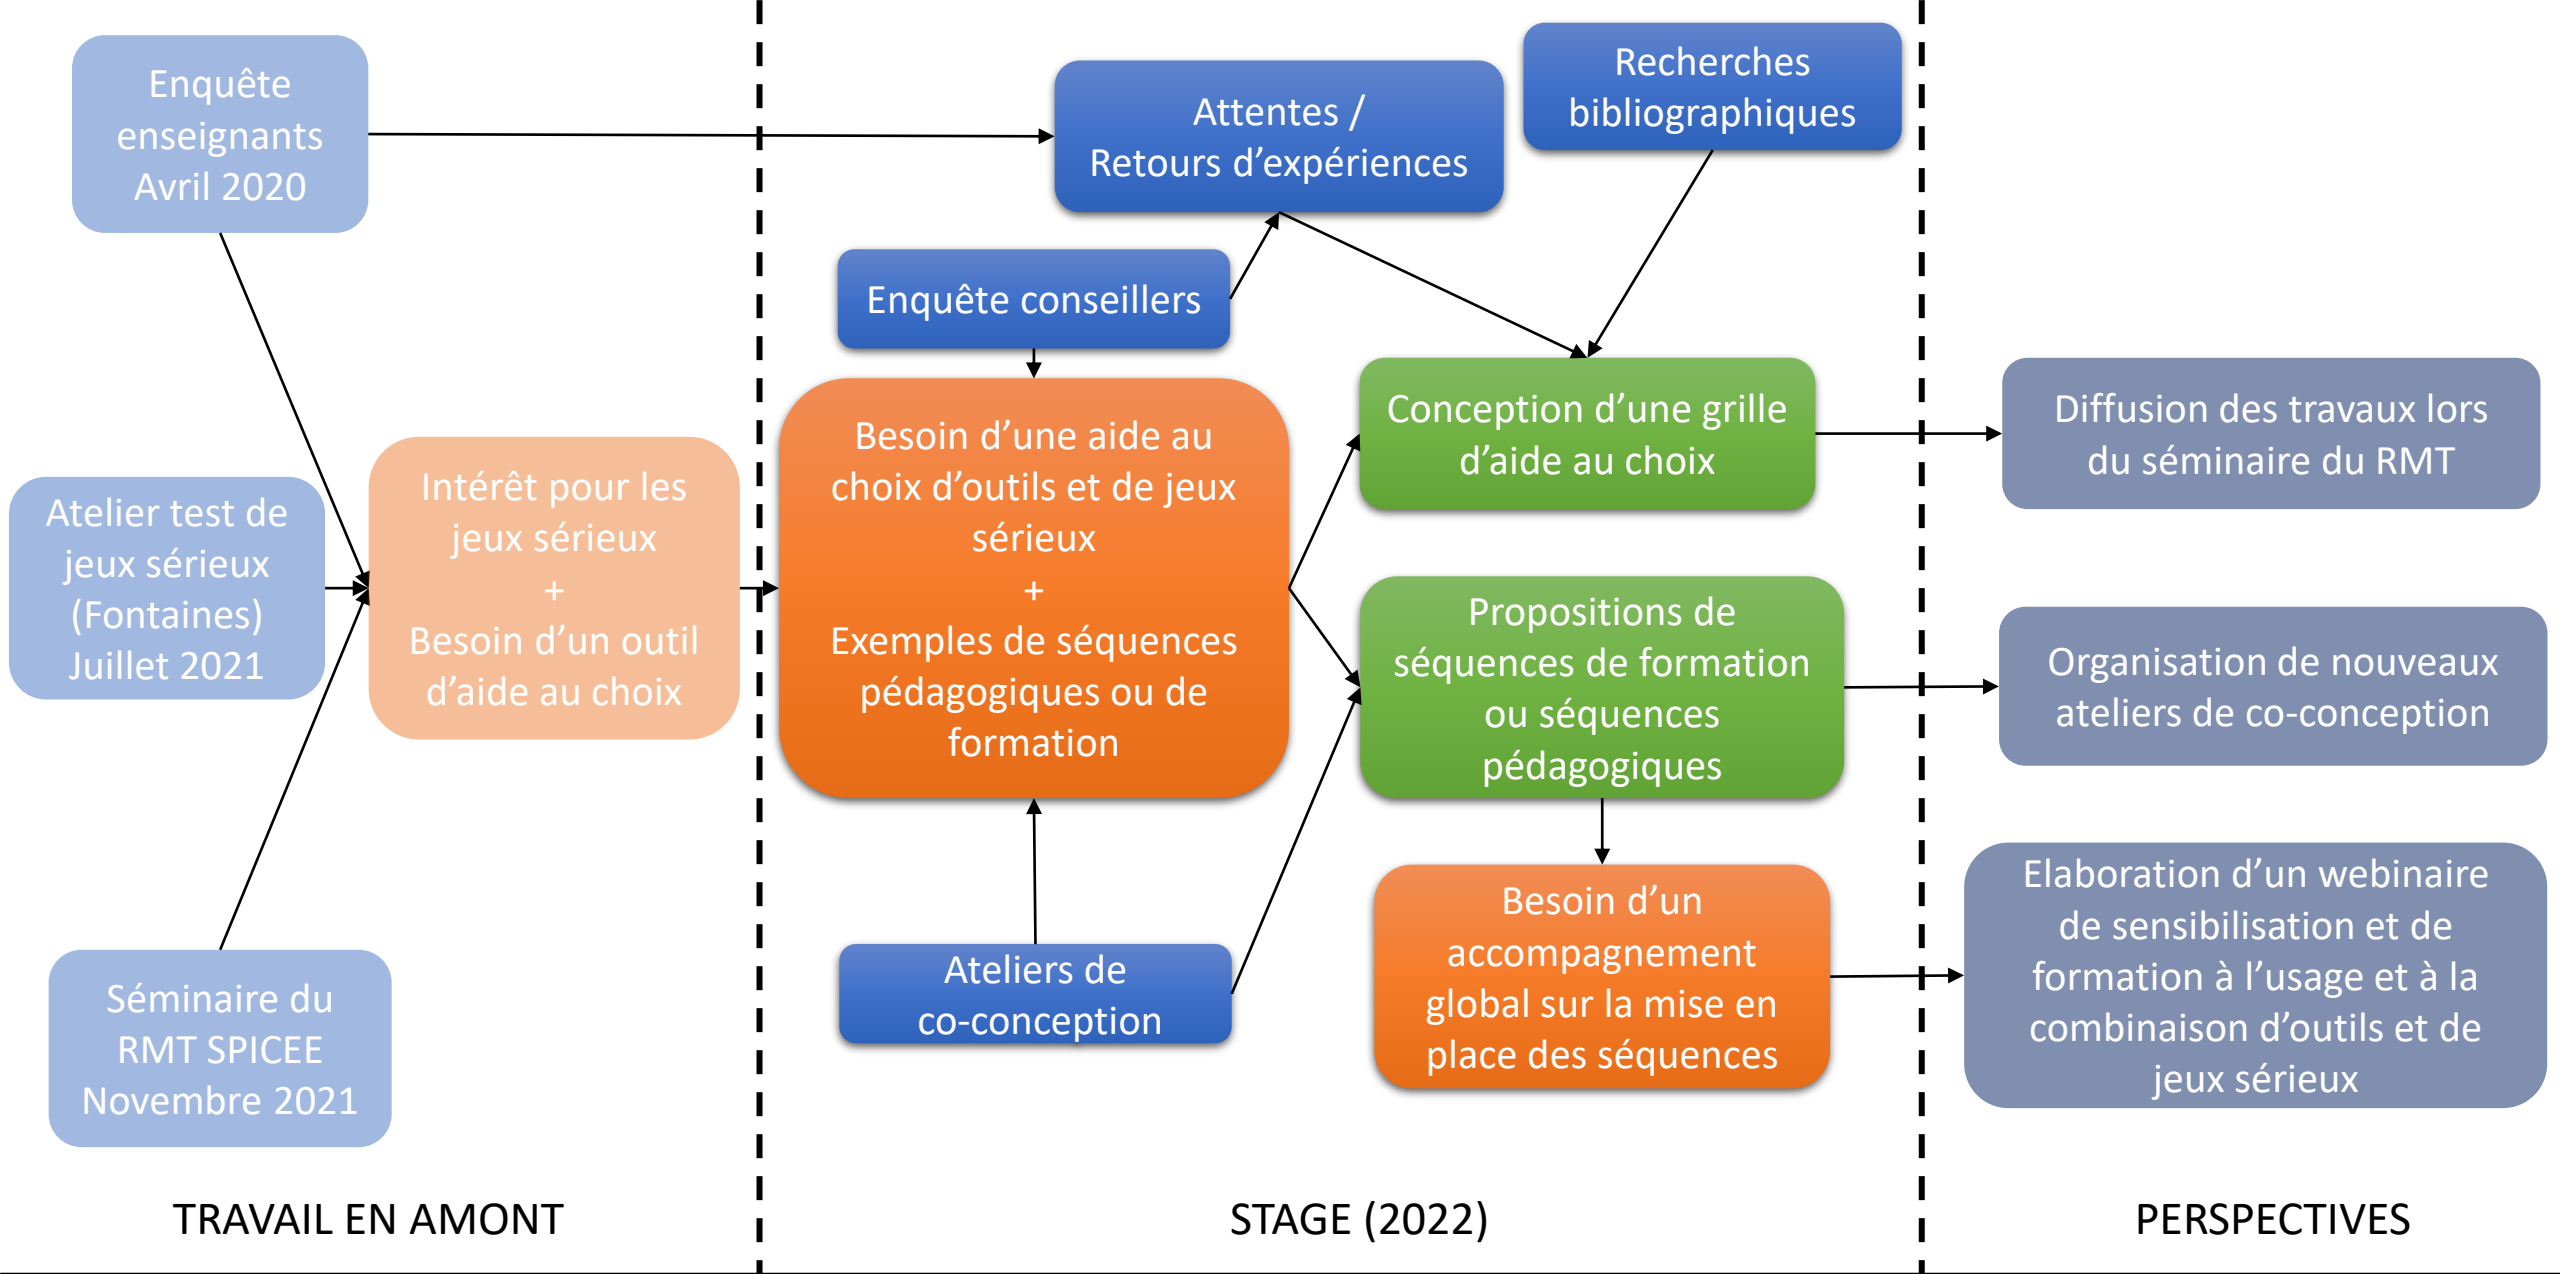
Enquête enseignants Avril 2020

Atelier test de jeux sérieux (Fontaines) Juillet 2021

Séminaire du RMT SPICEE Novembre 2021

Intérêt pour les jeux sérieux + Besoin d'un outil d'aide au choix

Attentes / Retours d'expériences

Recherches bibliographiques

Enquête conseillers

Besoin d'une aide au choix d'outils et de jeux sérieux + Exemples de séquences pédagogiques ou de formation

Ateliers de co-conception

Conception d'une grille d'aide au choix

Propositions de séquences de formation ou séquences pédagogiques

Besoin d'un accompagnement global sur la mise en place des séquences

Diffusion des travaux lors du séminaire du RMT

Organisation de nouveaux ateliers de co-conception

Elaboration d'un webinaire de sensibilisation et de formation à l'usage et à la combinaison d'outils et de jeux sérieux

TRAVAIL EN AMONT

STAGE (2022)

PERSPECTIVES